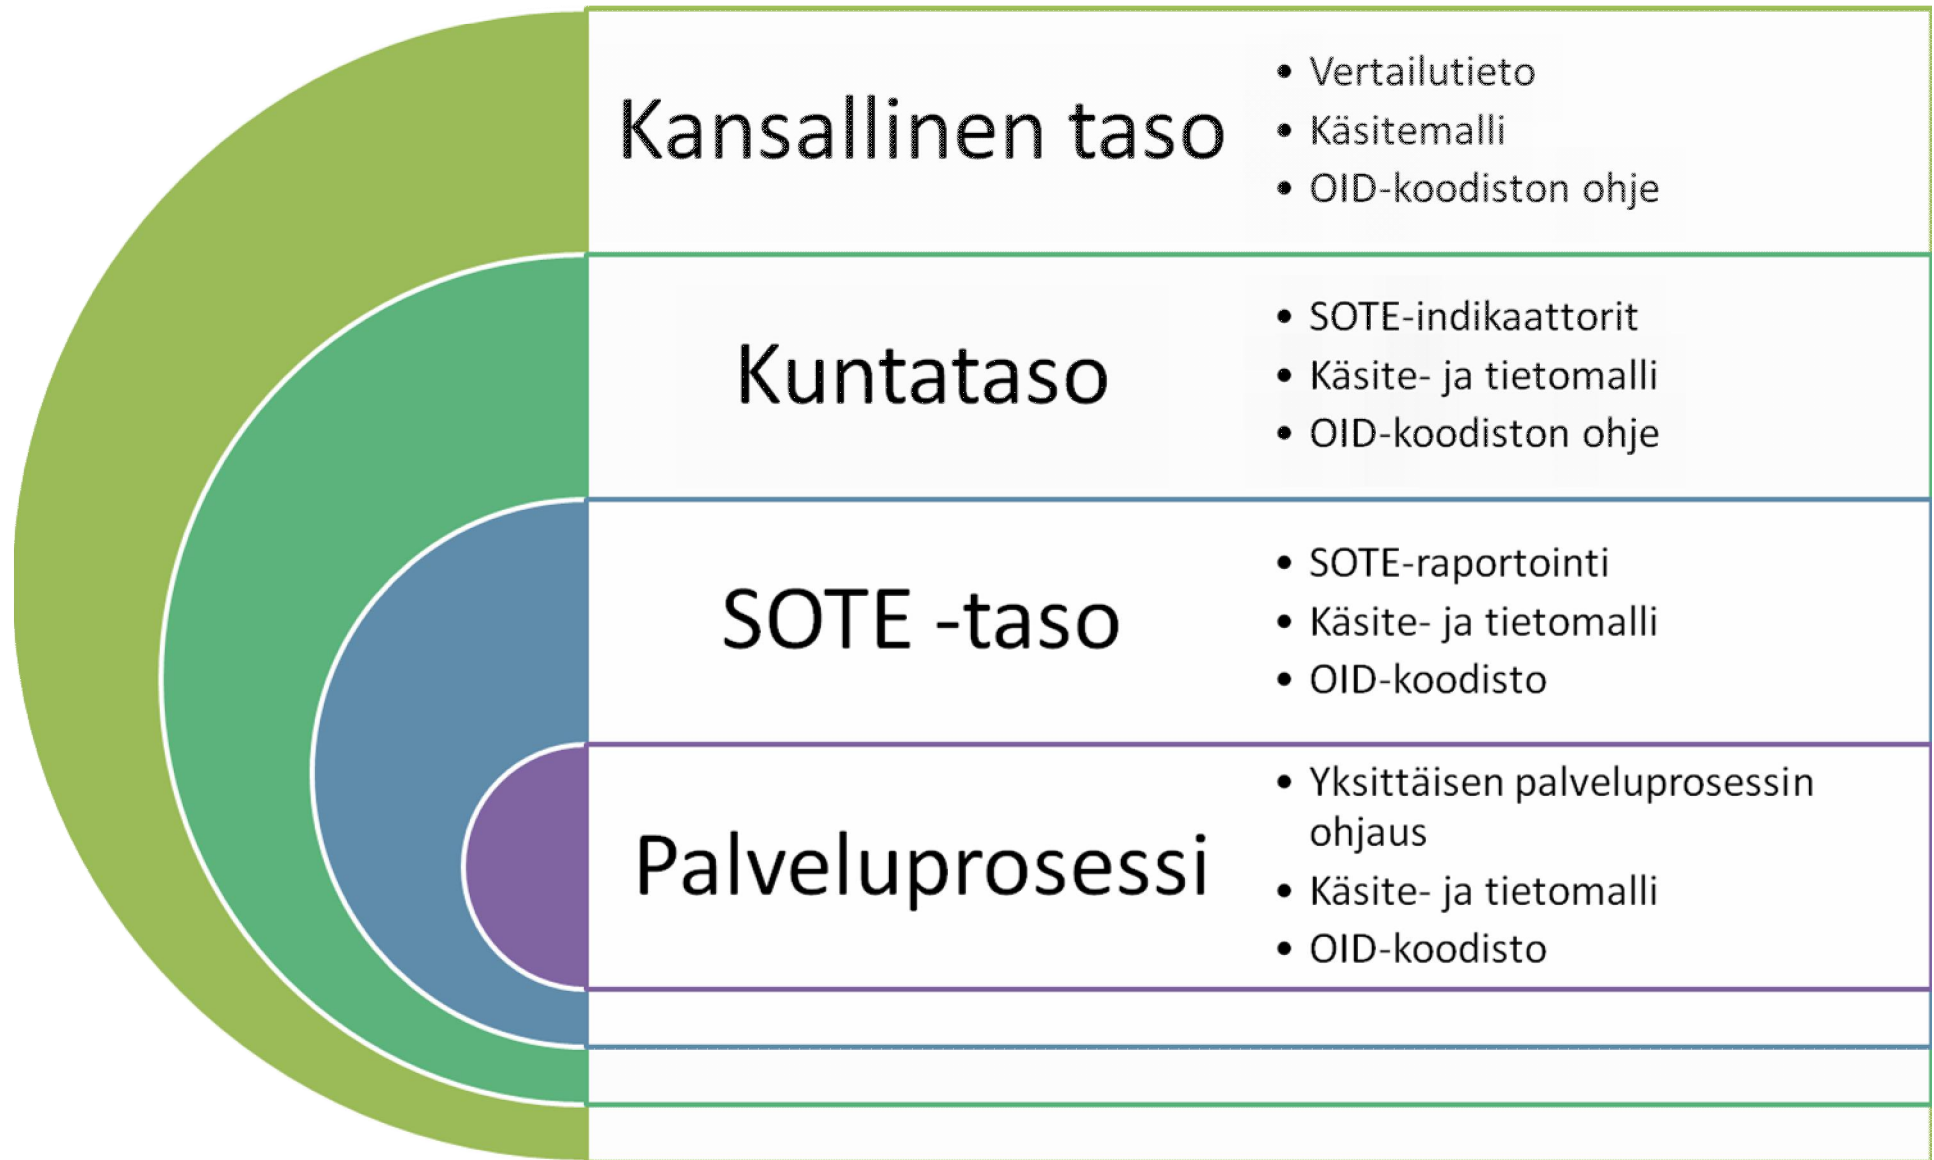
Kansallinen taso

- Vertailutieto
- Käsitemalli
- OID-koodiston ohje

Kuntataso

- SOTE-indikaattorit
- Käsite- ja tietomalli
- OID-koodiston ohje

SOTE -taso

- SOTE-raportointi
- Käsite- ja tietomalli
- OID-koodisto

Palveluprosessi

- Yksittäisen palveluprosessin ohjaus
- Käsite- ja tietomalli
- OID-koodisto